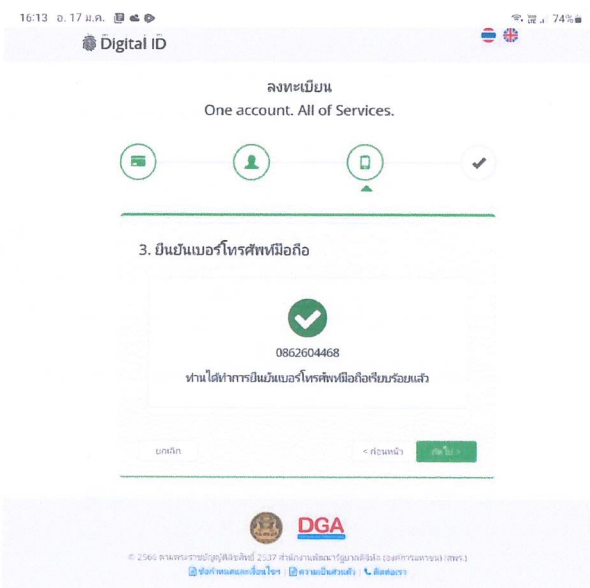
16:13 อ. 17 ม.ค.
74%

Digital ID

ลงทะเบียน
One account. All of Services.

3. ยืนยันเบอร์โทรศัพท์มือถือ

0862604468

ท่านได้ทำการยืนยันเบอร์โทรศัพท์มือถือเรียบร้อยแล้ว

ยกเลิก

< ก่อนหน้า

ถัดไป >

DGA

© 2564 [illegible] 2537 สำนักงานพัฒนารัฐบาลดิจิทัล (องค์การมหาชน) (สพร.)
ข้อกำหนดและเงื่อนไข | ความเป็นส่วนตัว | ติดต่อเรา